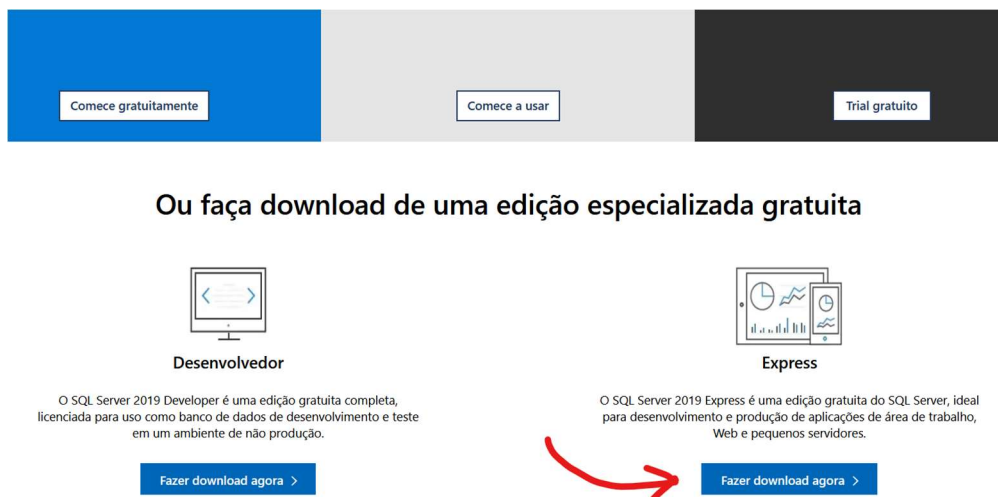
Comece gratuitamente

Comece a usar

Trial gratuito

Ou faça download de uma edição especializada gratuita

Desenvolvedor

O SQL Server 2019 Developer é uma edição gratuita completa, licenciada para uso como banco de dados de desenvolvimento e teste em um ambiente de não produção.

Fazer download agora >

Express

O SQL Server 2019 Express é uma edição gratuita do SQL Server, ideal para desenvolvimento e produção de aplicações de área de trabalho, Web e pequenos servidores.

Fazer download agora >